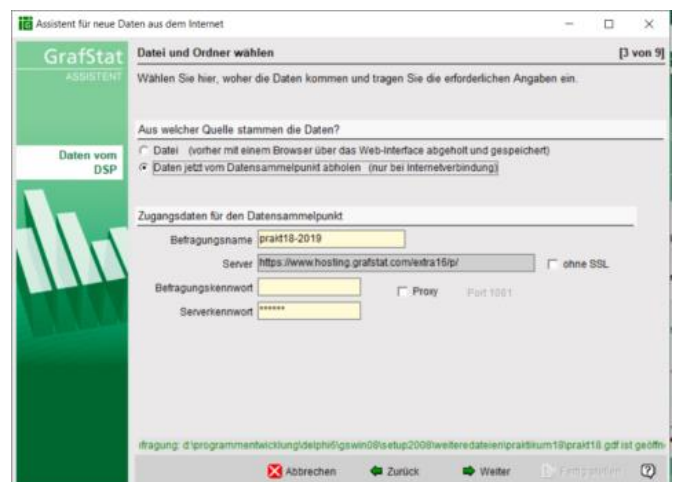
Assistent für neue Daten aus dem Internet

GrafStat
ASSISTENT

Datei und Ordner wählen
[3 von 9]

Wählen Sie hier, woher die Daten kommen und tragen Sie die erforderlichen Angaben ein.

Aus welcher Quelle stammen die Daten?
Datei (vorher mit einem Browser über das Web-Interface abgeholt und gespeichert)
Daten jetzt vom Datensammelpunkt abholen (nur bei Internetverbindung)

Daten vom DSP

Zugangsdaten für den Datensammelpunkt:
Befragungsname prakt18-2019
Server https://www.hosting.grafstat.com/extra16/p/
ohne SSL
Befragungskennwort
Proxy
Port 1081
Serverkennwort ******

rfragung: d:\programmentwicklung\delphi6\gswin08\setup2008\weiteredateien\praktikum18\prakt18.gdf ist geöffn

Abbrechen
Zurück
Weiter
Fertigstellen